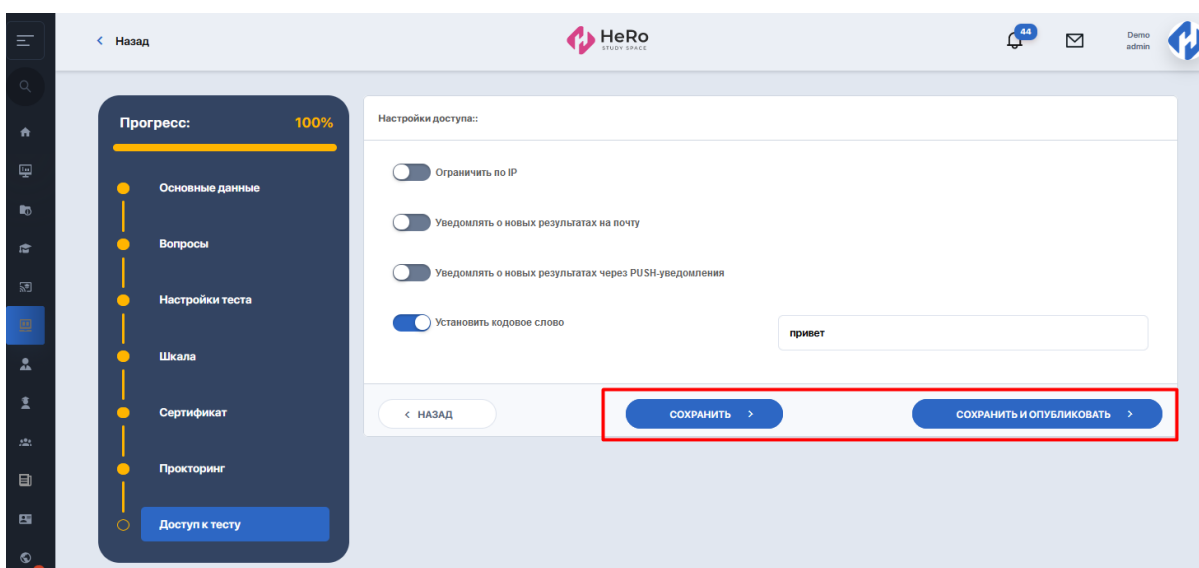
< Назад

HeRo
STUDY SPACE

44

Demo
admin

Прогресс: 100%

Основные данные

Вопросы

Настройки теста

Шкала

Сертификат

Прокторинг

Доступ к тесту

Настройки доступа::

Ограничить по IP

Уведомлять о новых результатах на почту

Уведомлять о новых результатах через PUSH-уведомления

Установить кодовое слово

привет

< НАЗАД

СОХРАНИТЬ >

СОХРАНИТЬ И ОПУБЛИКОВАТЬ >